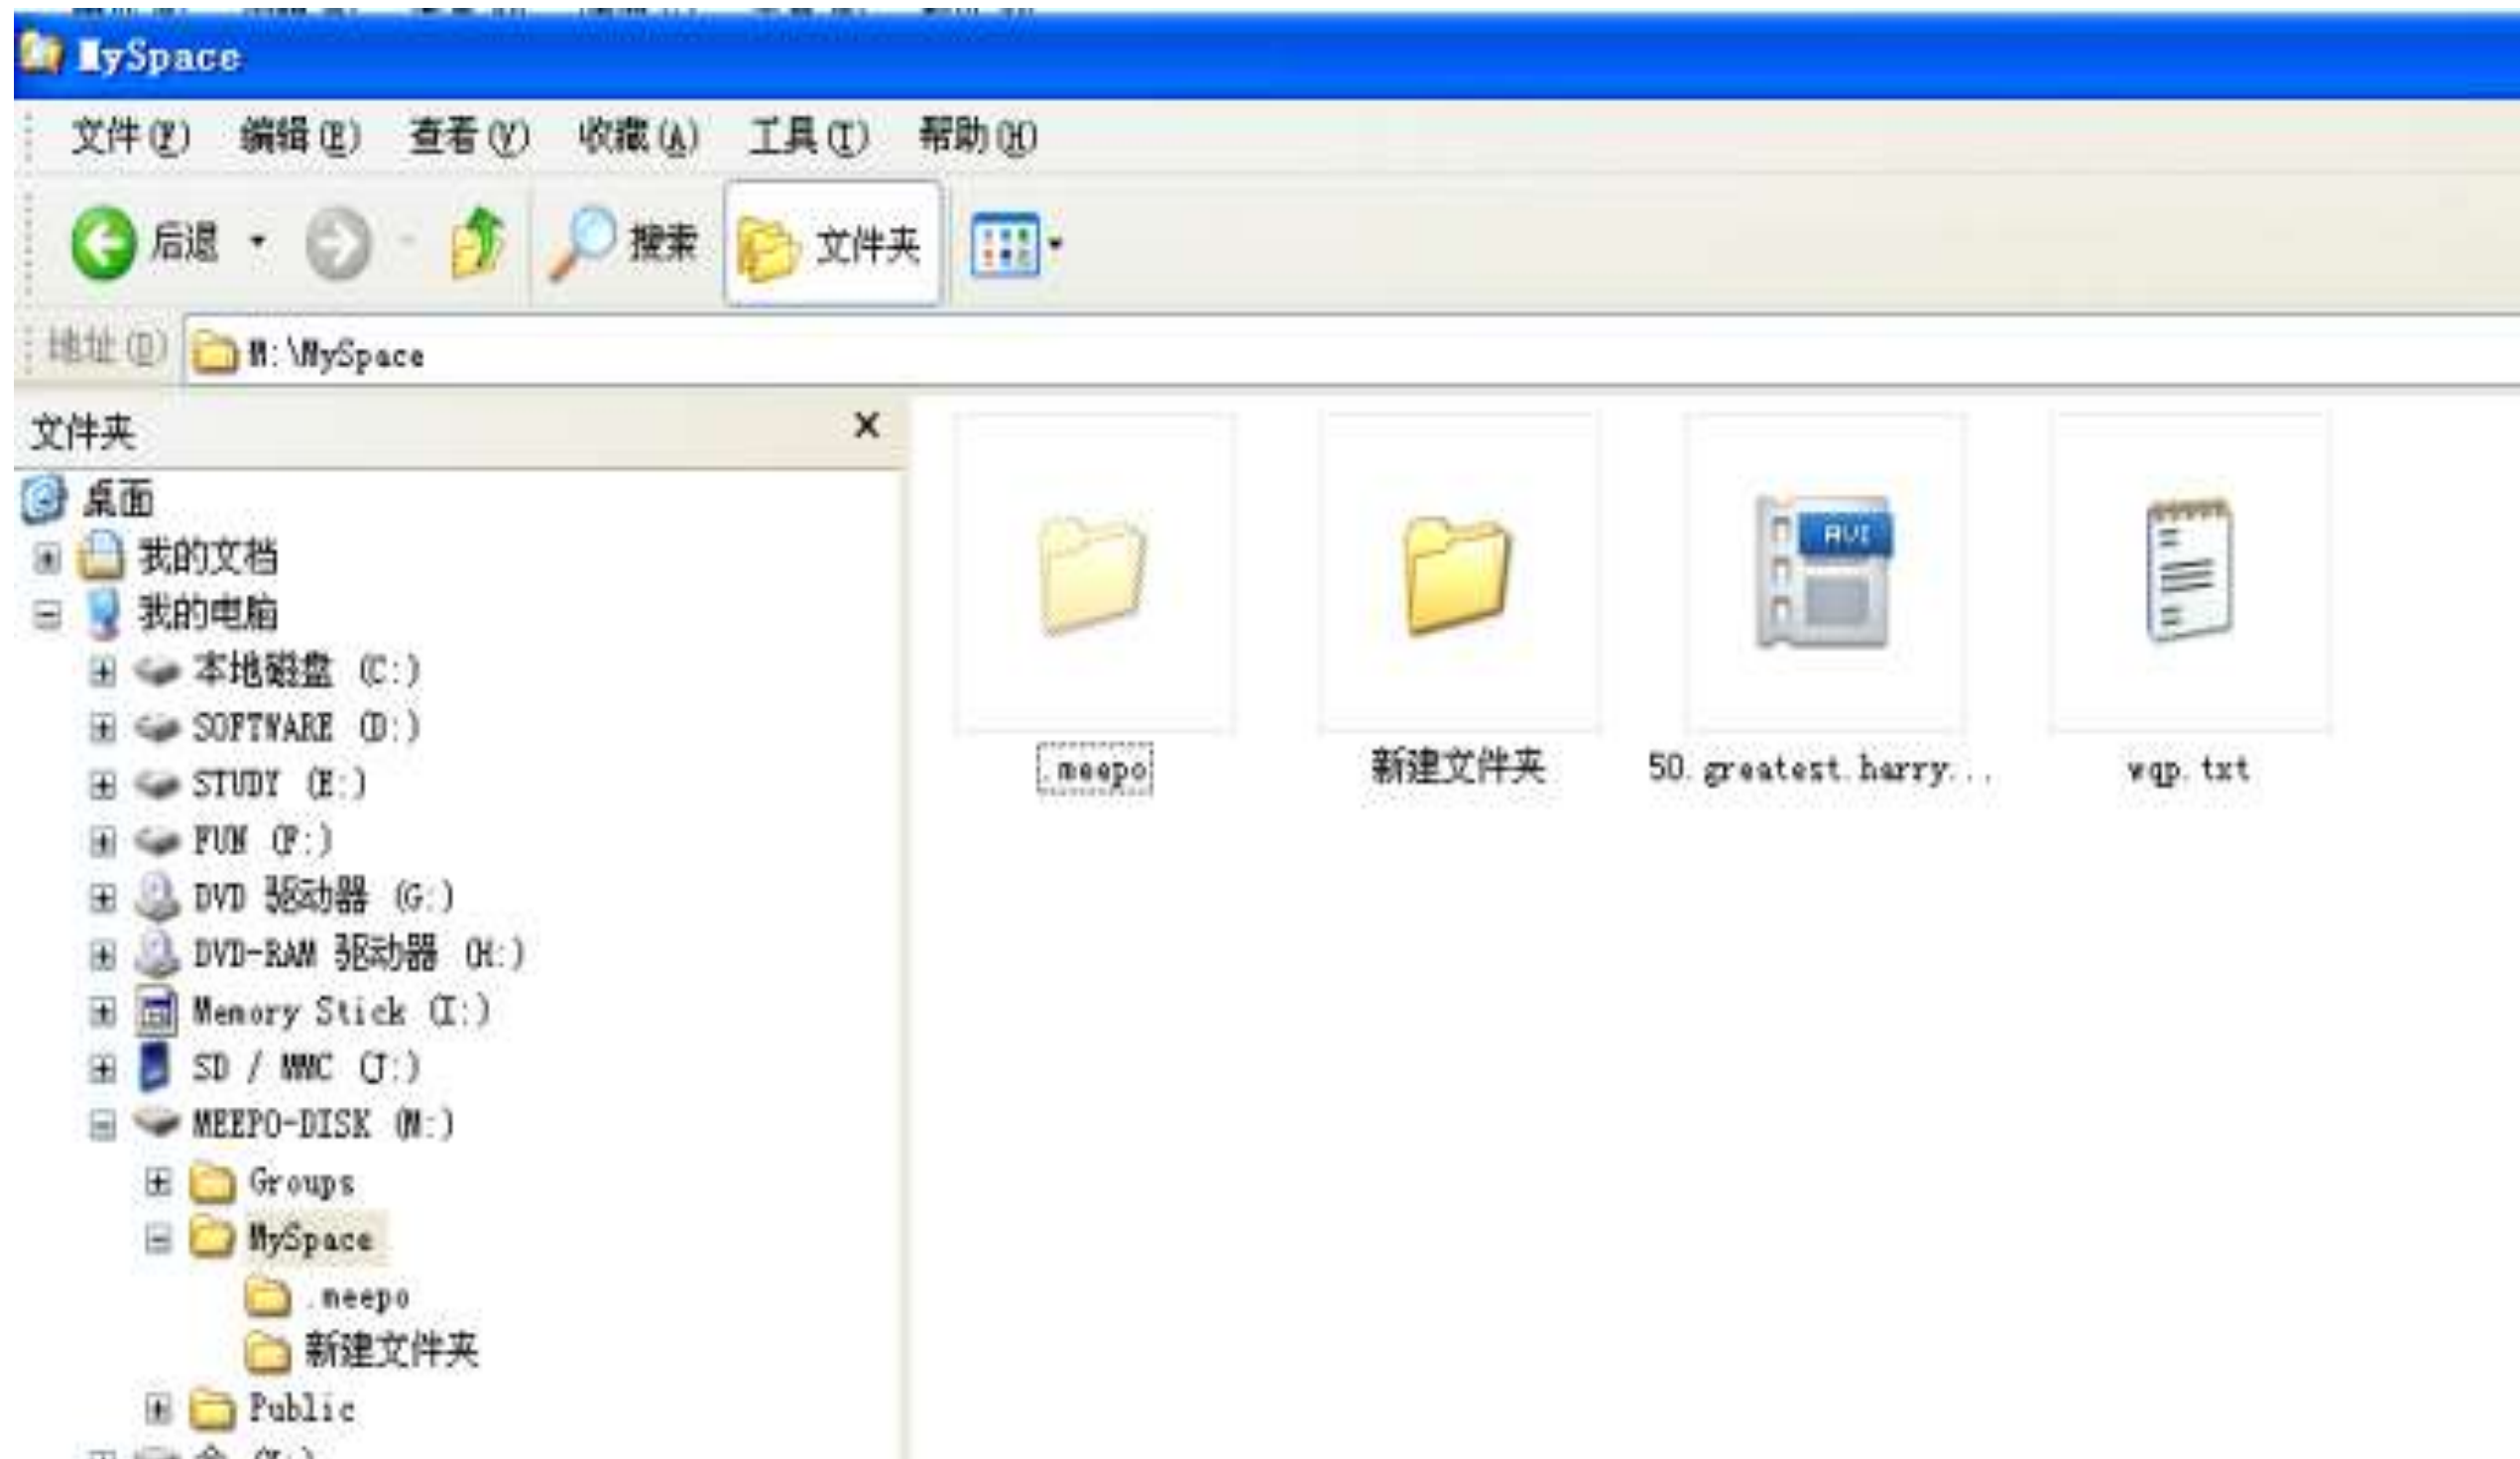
MySpace

文件(F) 编辑(E) 查看(V) 收藏(A) 工具(T) 帮助(H)

后退 搜索 文件夹

地址(D) M:\MySpace

文件夹

桌面
我的文档
我的电脑
本地磁盘 (C:)
SOFTWARE (D:)
STUDY (E:)
FUN (F:)
DVD 驱动器 (G:)
DVD-RAM 驱动器 (H:)
Memory Stick (I:)
SD / MMC (J:)
MEEPO-DISK (M:)
Groups
MySpace
.meepo
新建文件夹
Public

AVI

.meepo

新建文件夹

50.greatest.harry...

wqp.txt